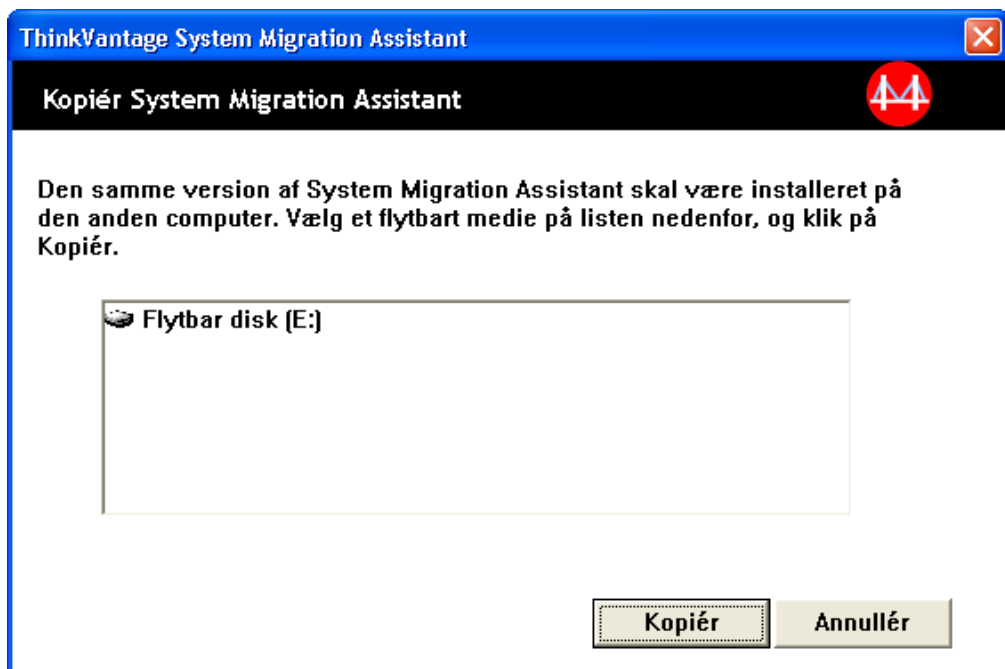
ThinkVantage System Migration Assistant

Kopiér System Migration Assistant

Den samme version af System Migration Assistant skal være installeret på den anden computer. Vælg et flytbart medie på listen nedenfor, og klik på Kopiér.

Flytbar disk (E:)

Kopiér

Annullér